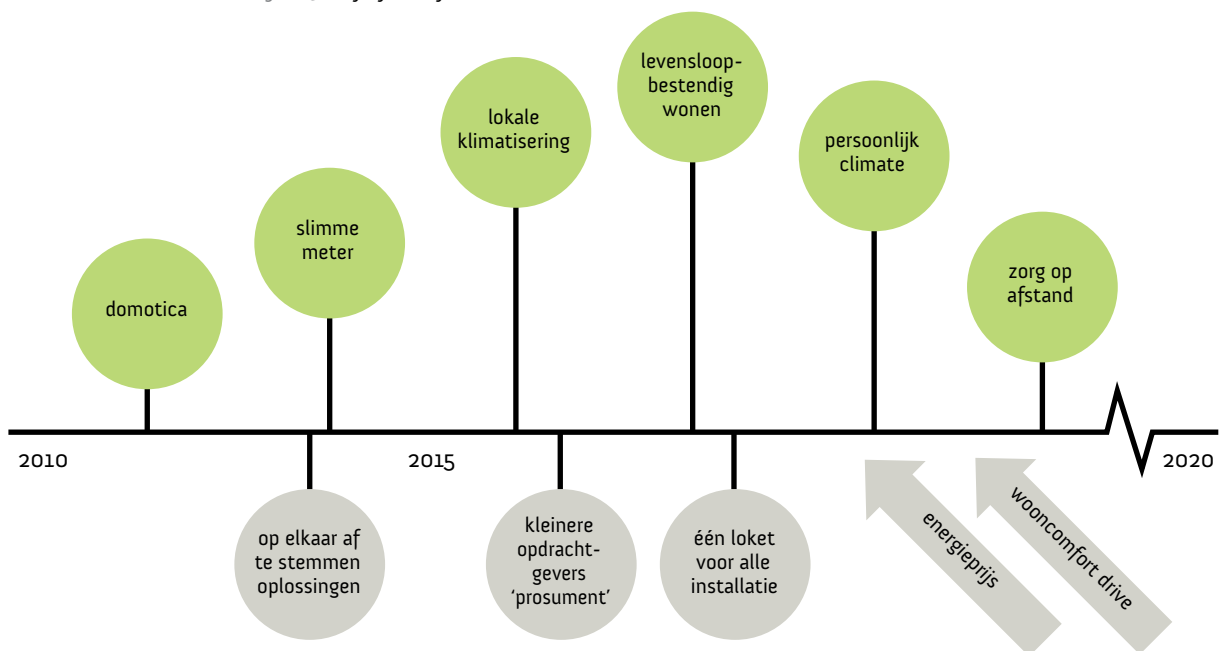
domotica

slimme meter

lokale klimatisering

levensloopbestendig wonen

persoonlijk climate

zorg op afstand

2010

2015

2020

op elkaar af te stemmen oplossingen

kleinere opdrachtgevers 'prosument'

één loket voor alle installatie

energieprijs

wooncomfort drive